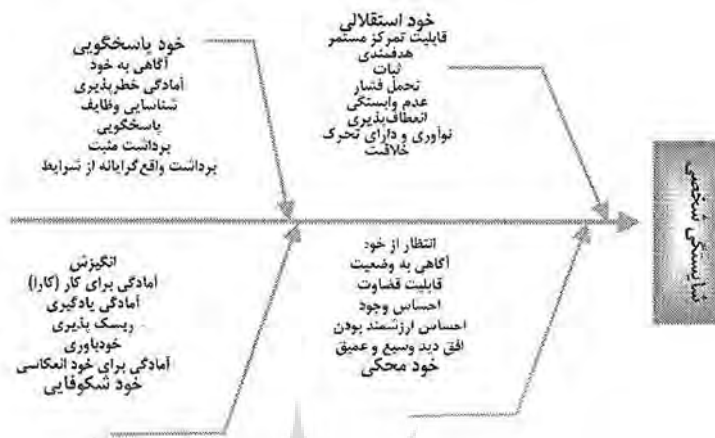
خود پاسخگویی
آگاهی به خود
آمادگی خطرپذیری
شناسایی وظایف
پاسخگویی
برداشت مثبت
برداشت واقع‌گرایانه از شرایط

خود استقلالی
قابلیت تمرکز مستمر
هدفمندی
ثبات
تحمل فشار
عدم وابستگی
انعطاف‌پذیری
نوآوری و دارای تحرک
خلاقیت

شایستگی شخصی

انگیزش
آمادگی برای کار (کارا)
آمادگی یادگیری
ریسک‌پذیری
خودباوری
آمادگی برای خود انعکاسی
خود شکوفایی

انتظار از خود
آگاهی به وضعیت
قابلیت قضاوت
احساس وجود
احساس ارزشمند بودن
افق دید وسیع و عمیق
خود محکی